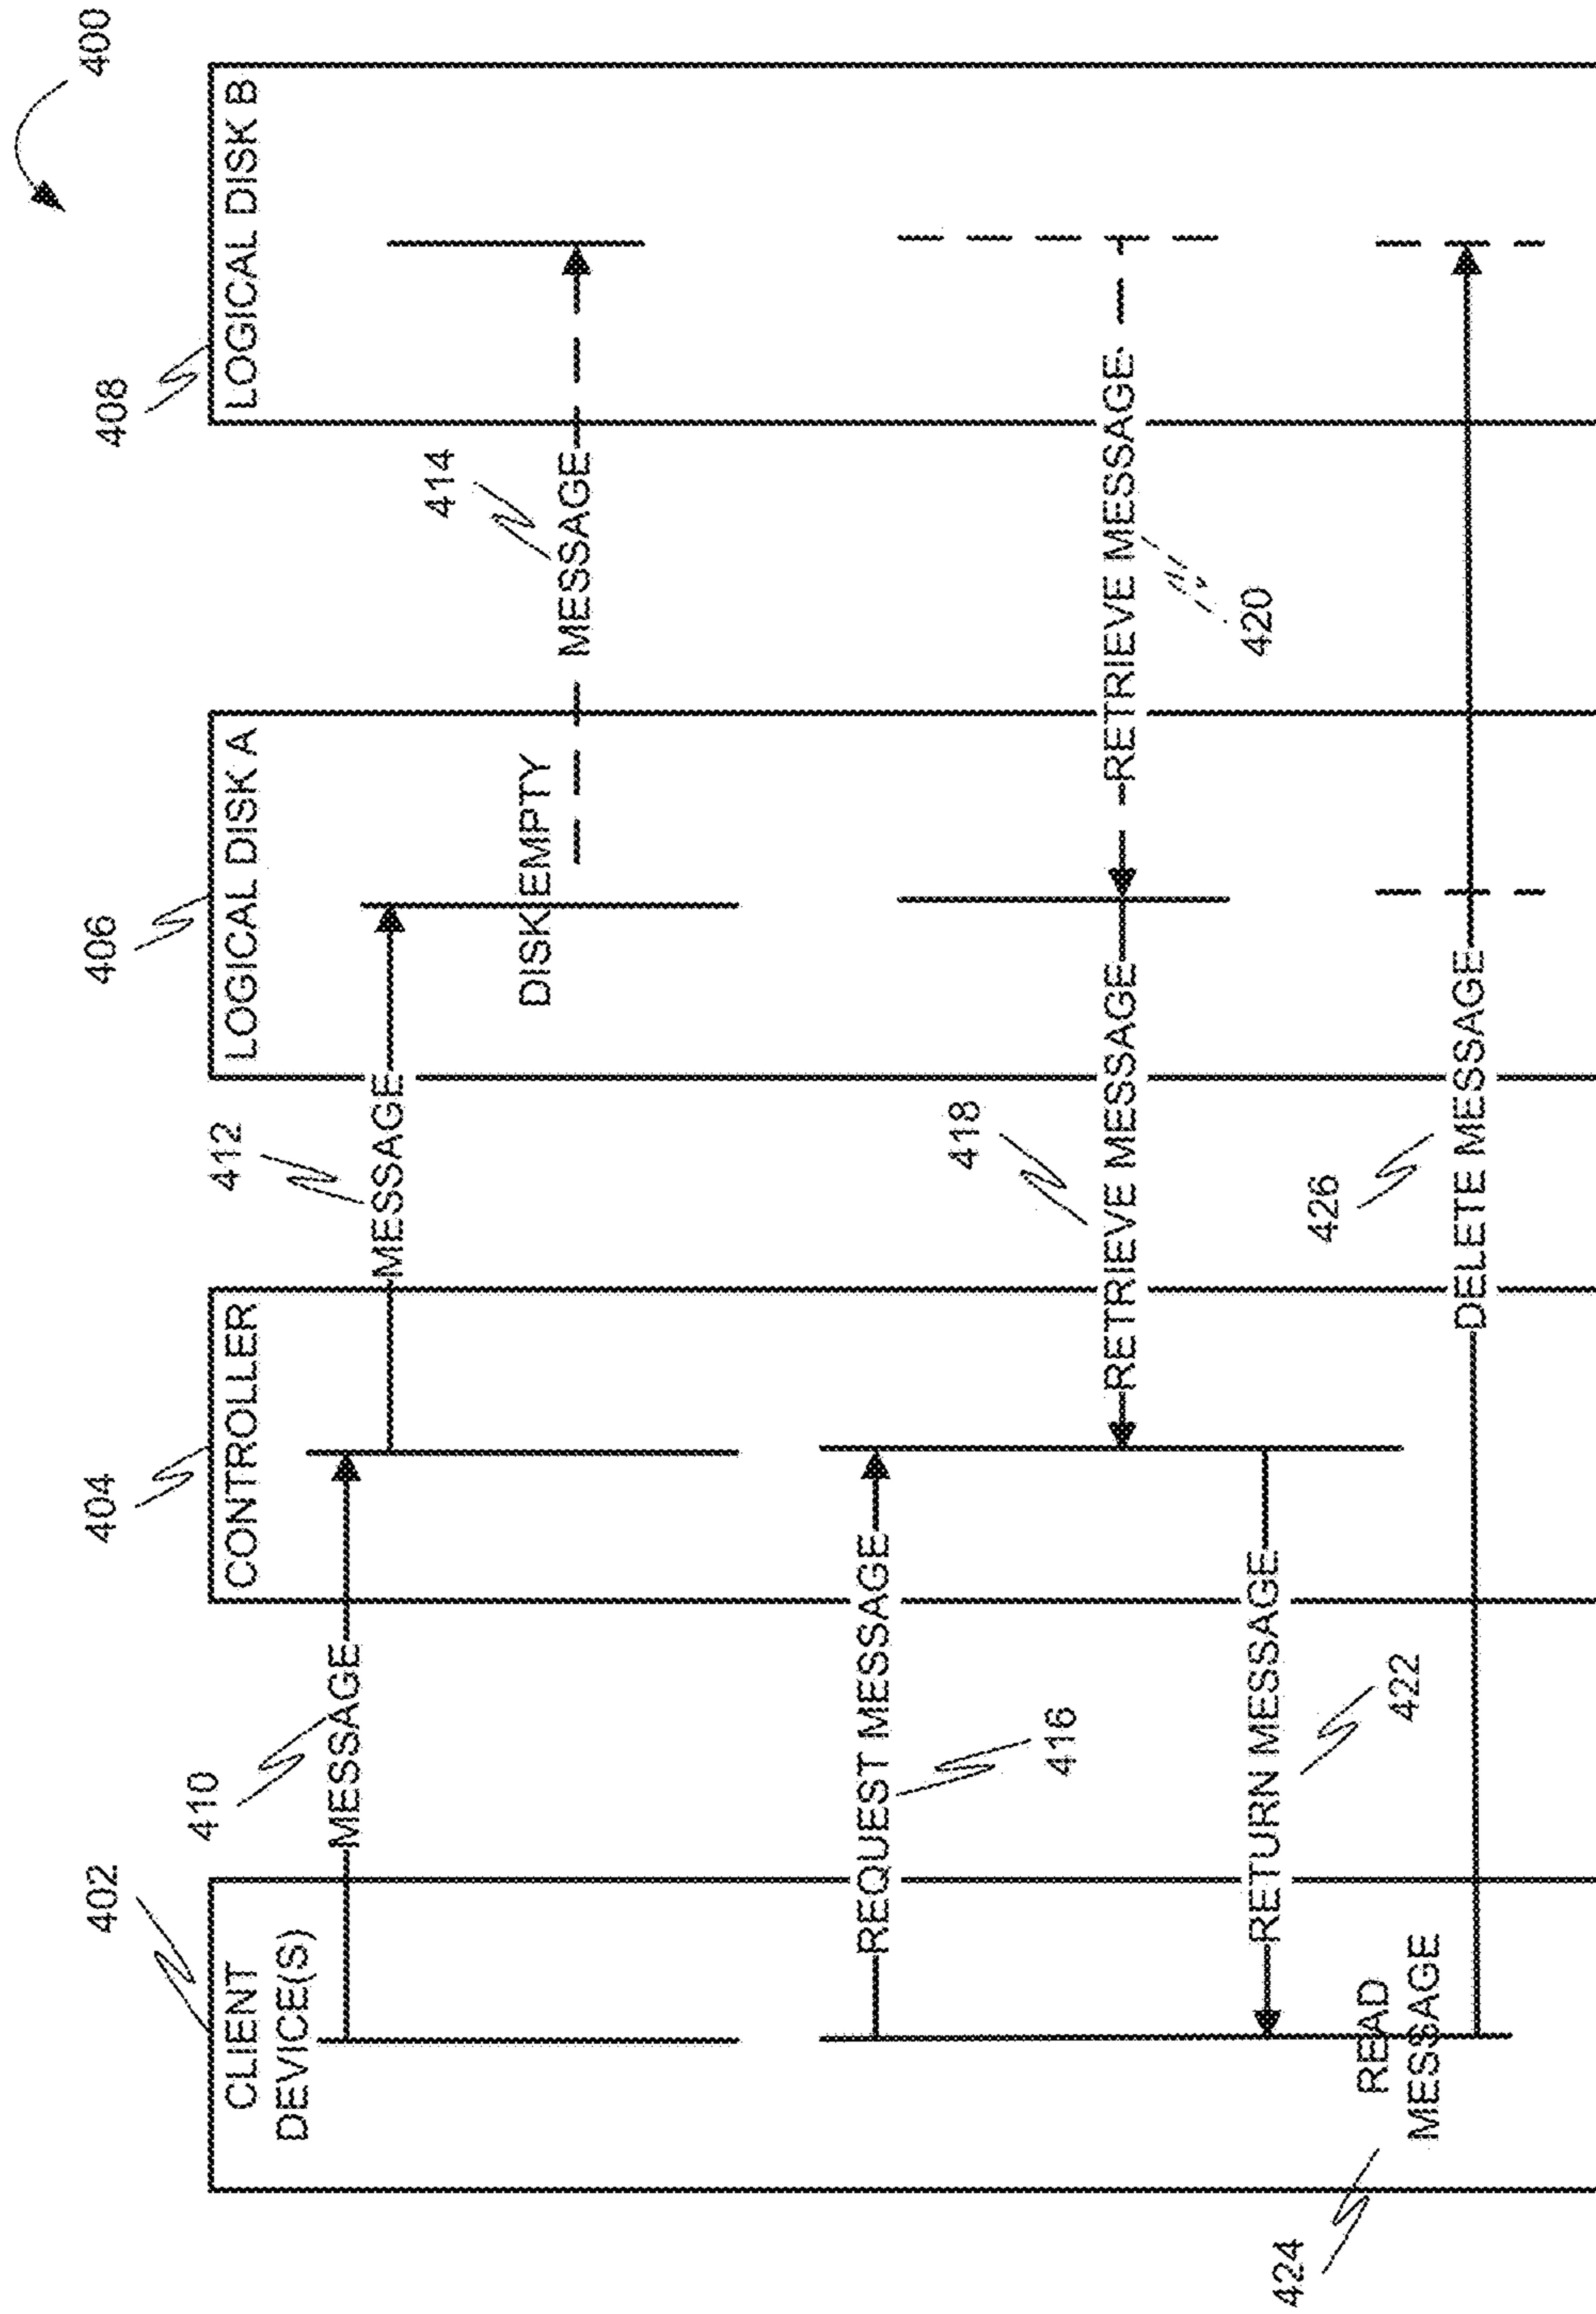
400

CLIENT DEVICE(S)
402

CONTROLLER
404

LOGICAL DISK A
406

LOGICAL DISK B
408

410
MESSAGE

412
MESSAGE

414
MESSAGE

DISK EMPTY

REQUEST MESSAGE
416

RETRIEVE MESSAGE
418

RETRIEVE MESSAGE
420

RETURN MESSAGE
422

READ MESSAGE
424

DELETE MESSAGE
426